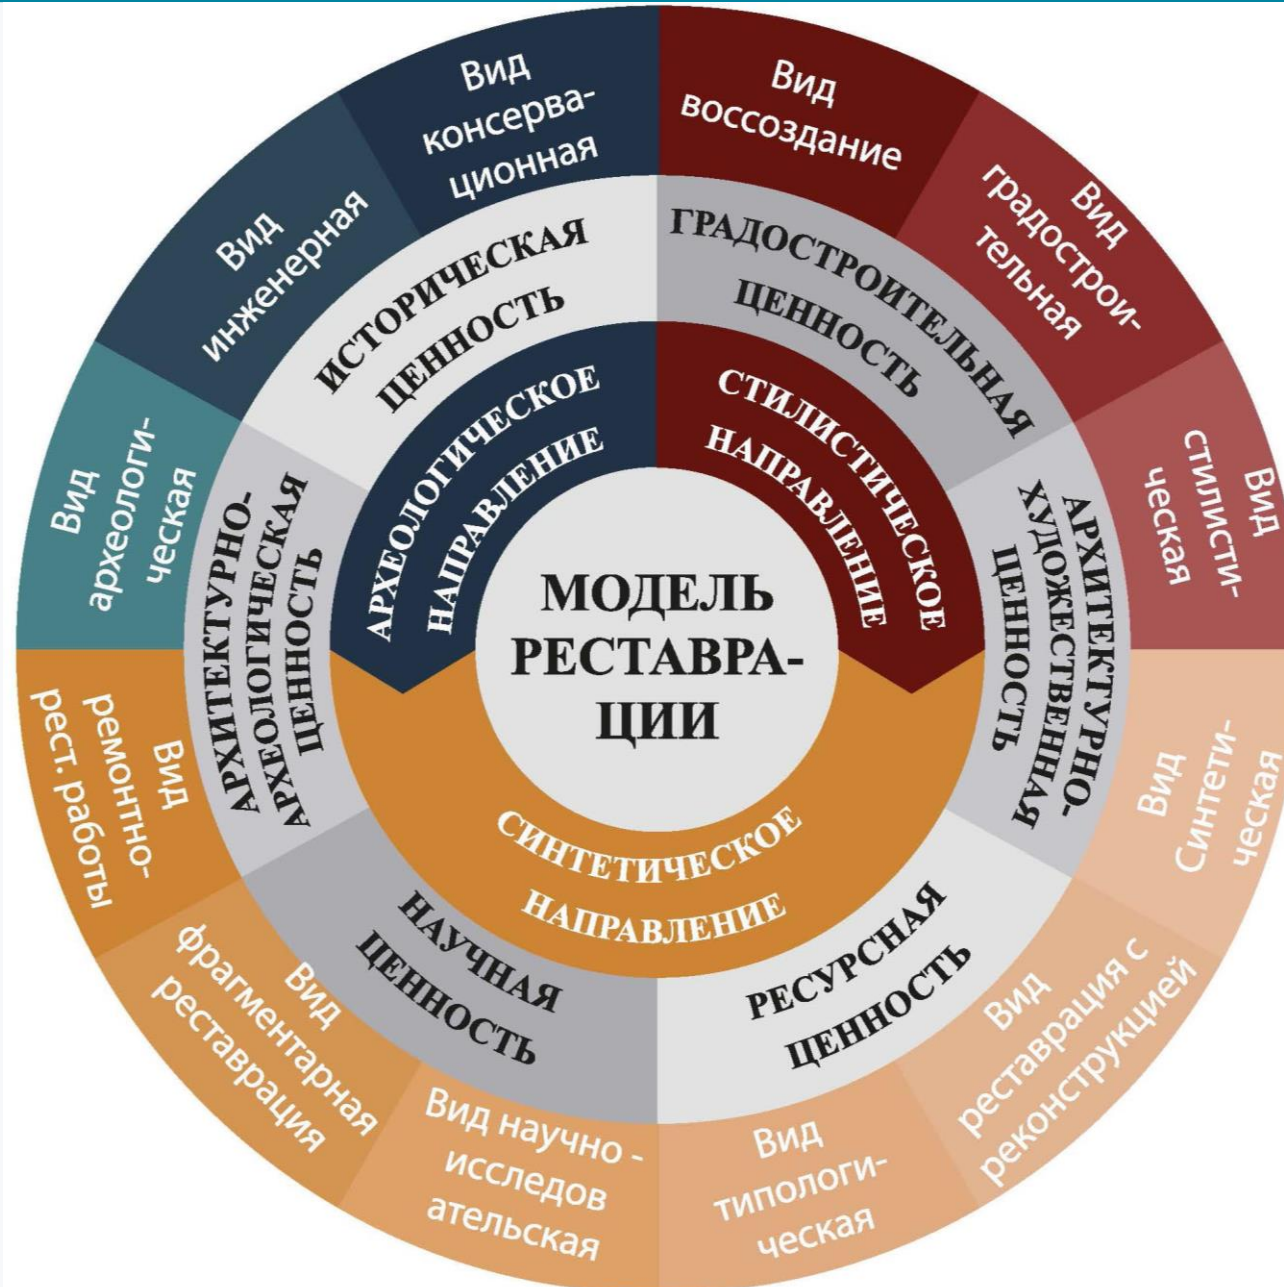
МОДЕЛЬ РЕСТАВРАЦИИ

АРХЕОЛОГИЧЕСКОЕ НАПРАВЛЕНИЕ

СТИЛИСТИЧЕСКОЕ НАПРАВЛЕНИЕ

СИНТЕТИЧЕСКОЕ НАПРАВЛЕНИЕ

ИСТОРИЧЕСКАЯ ЦЕННОСТЬ

ГРАДОСТРОИТЕЛЬНАЯ ЦЕННОСТЬ

АРХИТЕКТУРНО-ХУДОЖЕСТВЕННАЯ ЦЕННОСТЬ

РЕСУРСНАЯ ЦЕННОСТЬ

НАУЧНАЯ ЦЕННОСТЬ

АРХИТЕКТУРНО-АРХЕОЛОГИЧЕСКАЯ ЦЕННОСТЬ

Вид консервационная

Вид воссоздание

Вид градостроительная

Вид стилистическая

Вид Синтетическая

Вид реставрация с реконструкцией

Вид типологическая

Вид научно - исследовательская

Вид фрагментарная реставрация

Вид ремонтно-рест. работы

Вид археологическая

Вид инженерная